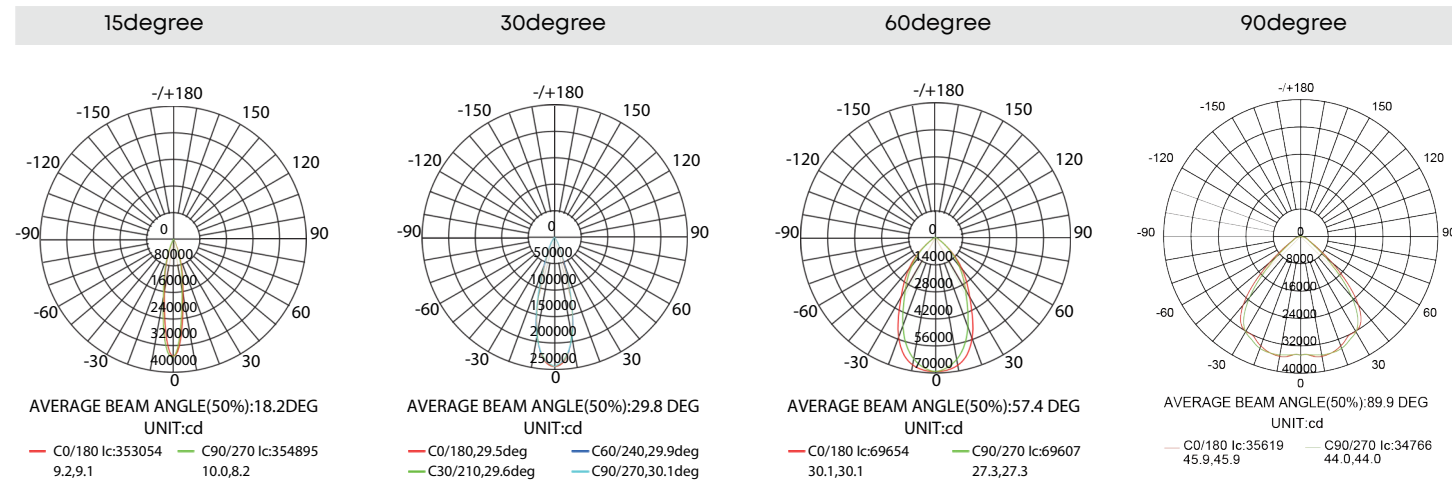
15degree

-/+180
-150
150
-120
120
-90
90
-60
60
-30
30
0
0
80000
160000
240000
320000
400000

AVERAGE BEAM ANGLE(50%):18.2DEG
UNIT:cd
C0/180 Ic:353054 9.2,9.1
C90/270 Ic:354895 10.0,8.2

30degree

-/+180
-150
150
-120
120
-90
90
-60
60
-30
30
0
0
50000
100000
150000
200000
250000

AVERAGE BEAM ANGLE(50%):29.8 DEG
UNIT:cd
C0/180,29.5deg
C60/240,29.9deg
C30/210,29.6deg
C90/270,30.1deg

60degree

-/+180
-150
150
-120
120
-90
90
-60
60
-30
30
0
0
14000
28000
42000
56000
70000

AVERAGE BEAM ANGLE(50%):57.4 DEG
UNIT:cd
C0/180 Ic:69654 30.1,30.1
C90/270 Ic:69607 27.3,27.3

90degree

-/+180
-150
150
-120
120
-90
90
-60
60
-30
30
0
0
8000
16000
24000
32000
40000

AVERAGE BEAM ANGLE(50%):89.9 DEG
UNIT:cd
C0/180 Ic:35619 45.9,45.9
C90/270 Ic:34766 44.0,44.0